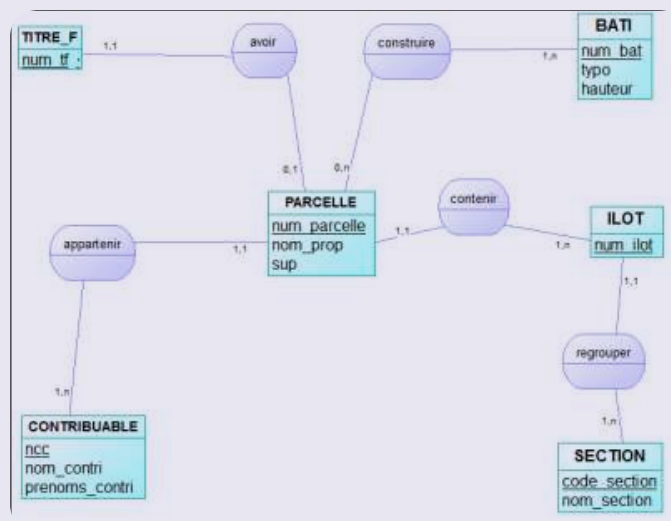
TITRE_F
num_tf

1,1

avoir

construire

1,n

BATI
num_bat
typo
hauteur

0,1

0,n

PARCELLE
num_parcelle
nom_prop
sup

contenir

1,1

1,n

ILOT
num_ilot

appartenir

1,1

1,1

regrouper

1,n

1,n

CONTRIBUABLE
ncc
nom_contri
prenoms_contri

SECTION
code_section
nom_section